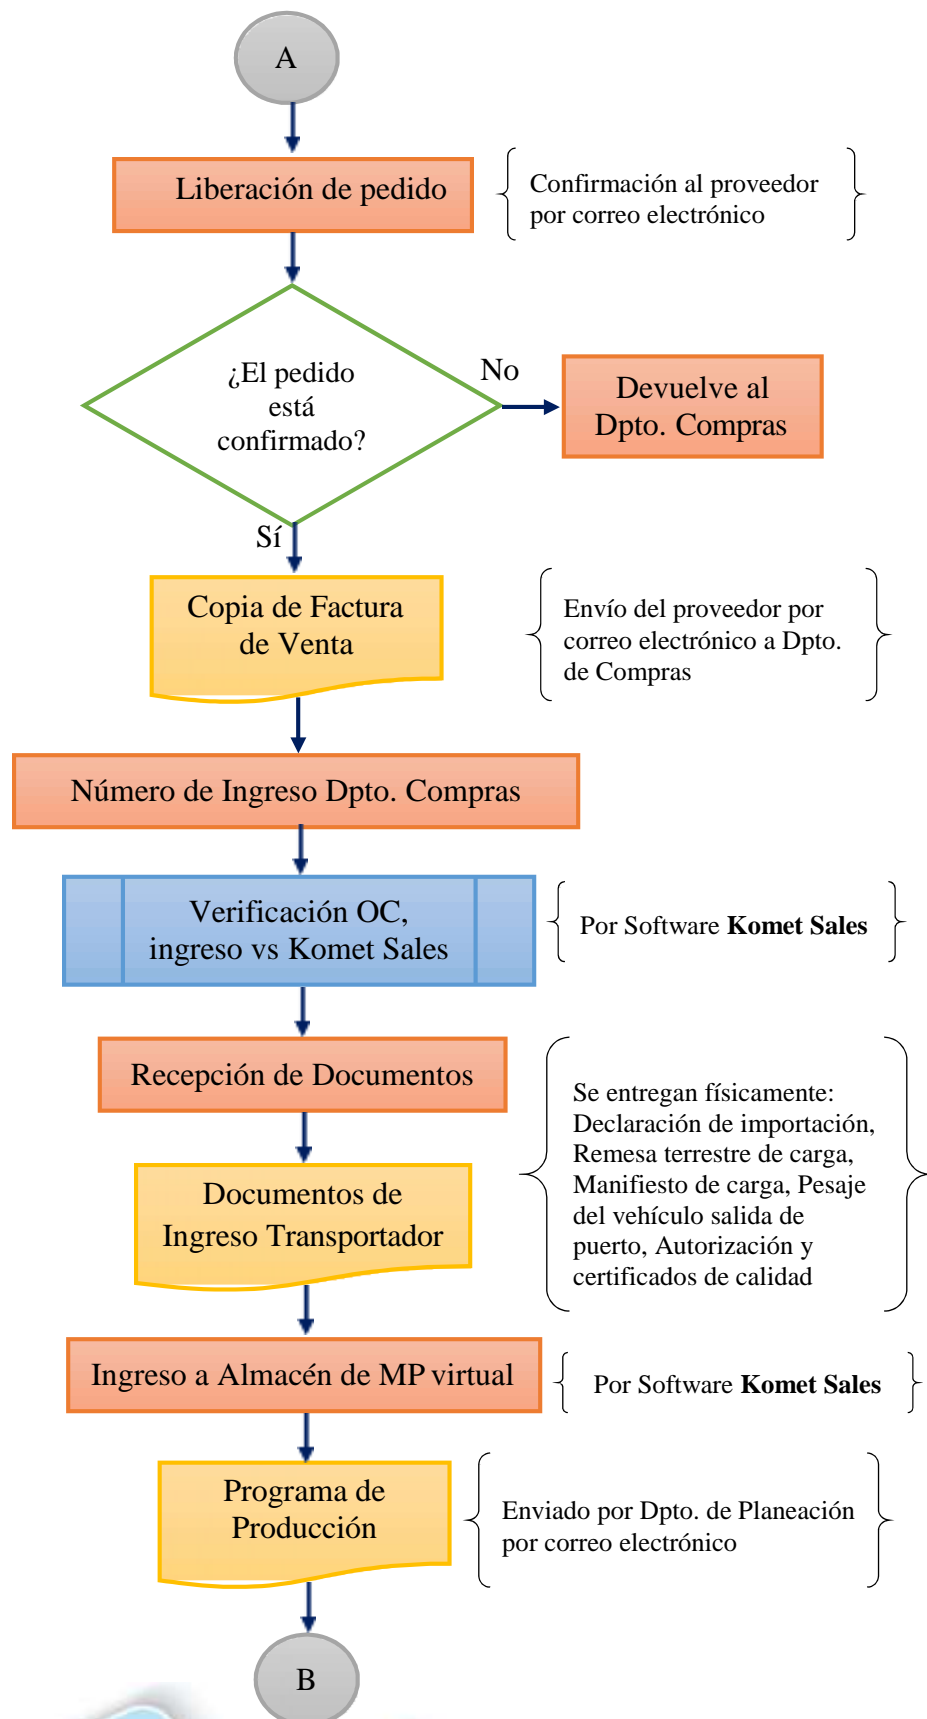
A

Liberación de pedido

Confirmación al proveedor por correo electrónico

¿El pedido está confirmado?

No

Devuelve al Dpto. Compras

Sí

Copia de Factura de Venta

Envío del proveedor por correo electrónico a Dpto. de Compras

Número de Ingreso Dpto. Compras

Verificación OC, ingreso vs Komet Sales

Por Software **Komet Sales**

Recepción de Documentos

Documentos de Ingreso Transportador

Se entregan físicamente: Declaración de importación, Remesa terrestre de carga, Manifiesto de carga, Pesaje del vehículo salida de puerto, Autorización y certificados de calidad

Ingreso a Almacén de MP virtual

Por Software **Komet Sales**

Programa de Producción

Enviado por Dpto. de Planeación por correo electrónico

B